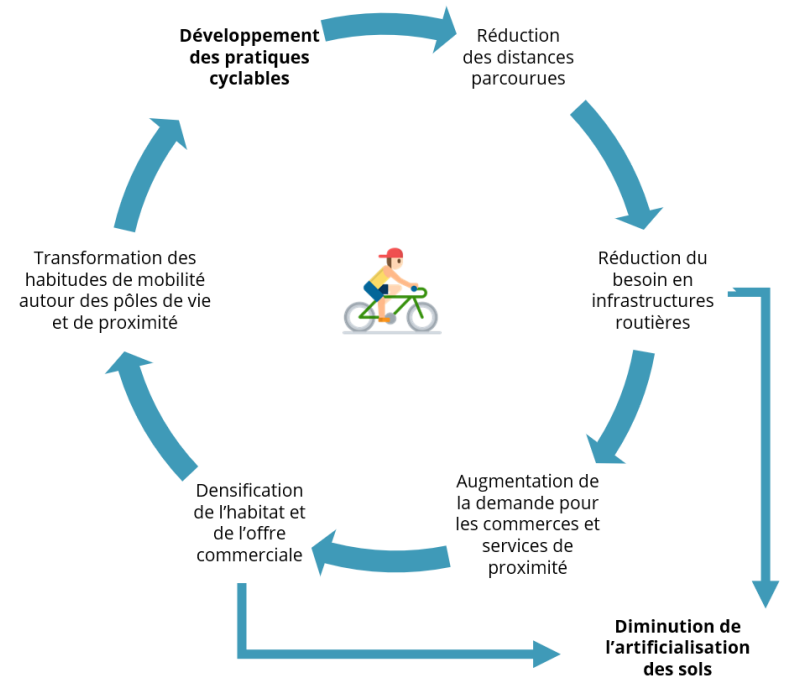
Développement des pratiques cyclables

Réduction des distances parcourues

Réduction du besoin en infrastructures routières

Augmentation de la demande pour les commerces et services de proximité

Densification de l'habitat et de l'offre commerciale

Transformation des habitudes de mobilité autour des pôles de vie et de proximité

Diminution de l'artificialisation des sols